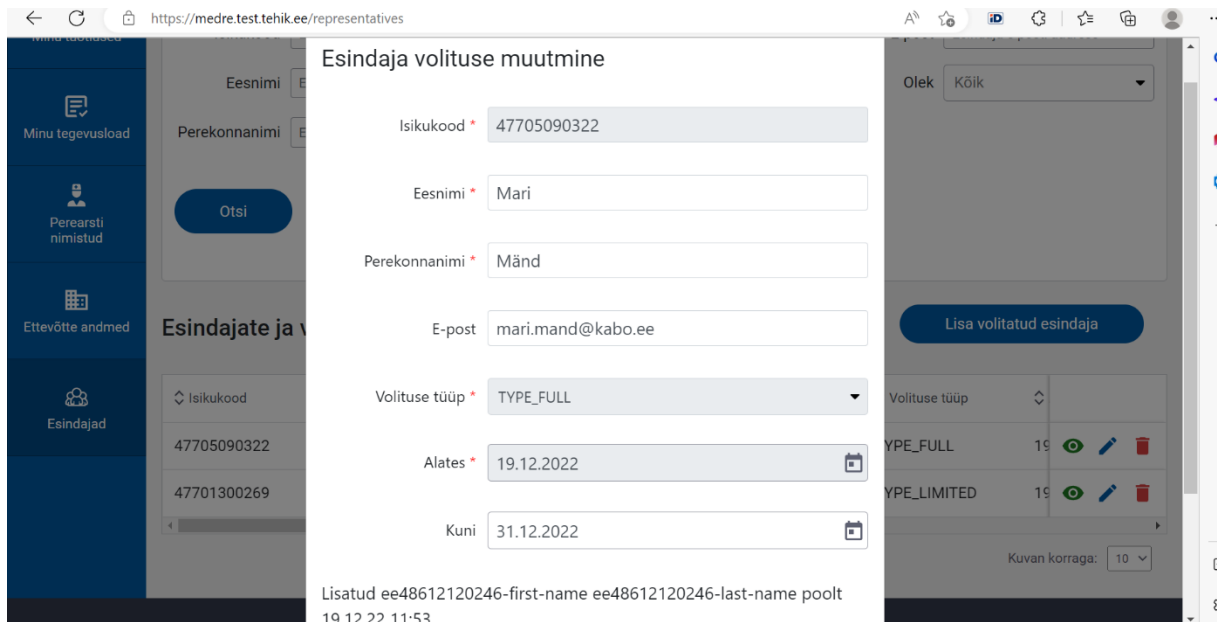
https://medre.test.tehik.ee/representatives

Minu tegevusload

Perearsti nimistud

Ettevõtte andmed

Esindajad

Eesnimi

Perekonnanimi

Otsi

Olek Kõik

Esindajate ja v

Lisa volitatud esindaja

| Isikukood | Volituse tüüp | |
|---|---|---|
| 47705090322 | YPE_FULL | 19 |
| 47701300269 | YPE_LIMITED | 19 |

Kuvan korraga: 10

Esindaja volituse muutmine

Isikukood * 47705090322

Eesnimi * Mari

Perekonnanimi * Mänd

E-post mari.mand@kabo.ee

Volituse tüüp * TYPE_FULL

Alates * 19.12.2022

Kuni 31.12.2022

Lisatud ee48612120246-first-name ee48612120246-last-name poolt 19.12.22 11:53